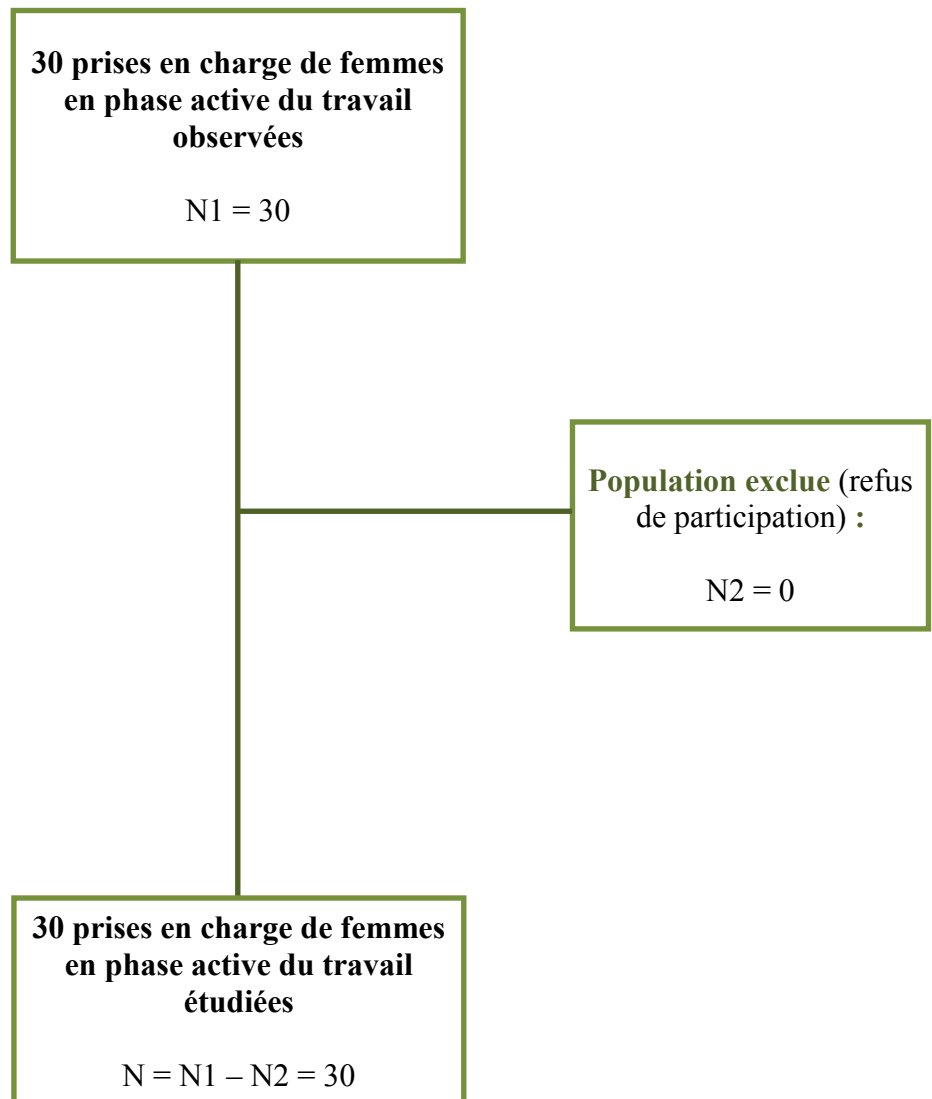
30 prises en charge de femmes en phase active du travail observées

N1 = 30

Population exclue (refus de participation) :

N2 = 0

30 prises en charge de femmes en phase active du travail étudiées

N = N1 – N2 = 30